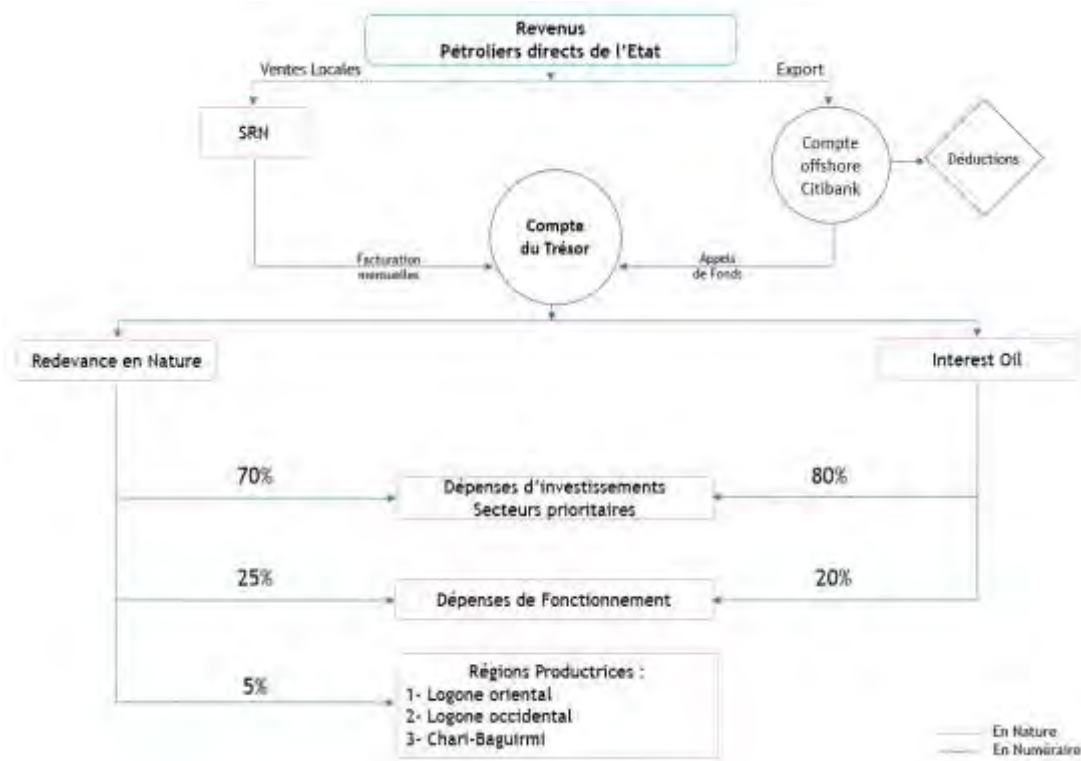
Revenus
Pétroliers directs de l'Etat

Ventes Locales

Export

SRN

Compte offshore Citibank

Déductions

Compte du Trésor

Facturation mensuelles

Appels de Fonds

Redevance en Nature

Interest Oil

70%

80%

Dépenses d'investissements
Secteurs prioritaires

25%

20%

Dépenses de Fonctionnement

5%

Régions Productrices :
1- Logone oriental
2- Logone occidental
3- Chari-Baguirmi

En Nature
En Numéraire